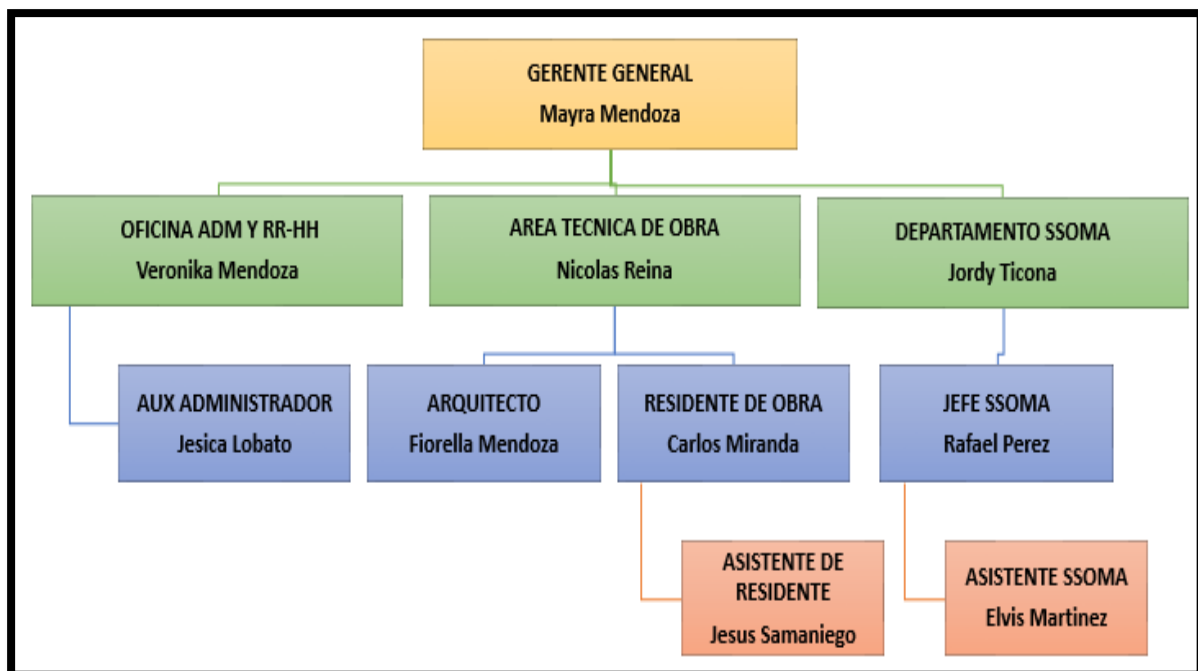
GERENTE GENERAL
Mayra Mendoza

OFICINA ADM Y RR-HH
Veronika Mendoza

AREA TECNICA DE OBRA
Nicolas Reina

DEPARTAMENTO SSOMA
Jordy Ticona

AUX ADMINISTRADOR
Jesica Lobato

ARQUITECTO
Fiorella Mendoza

RESIDENTE DE OBRA
Carlos Miranda

JEFE SSOMA
Rafael Perez

ASISTENTE DE RESIDENTE
Jesus Samaniego

ASISTENTE SSOMA
Elvis Martinez